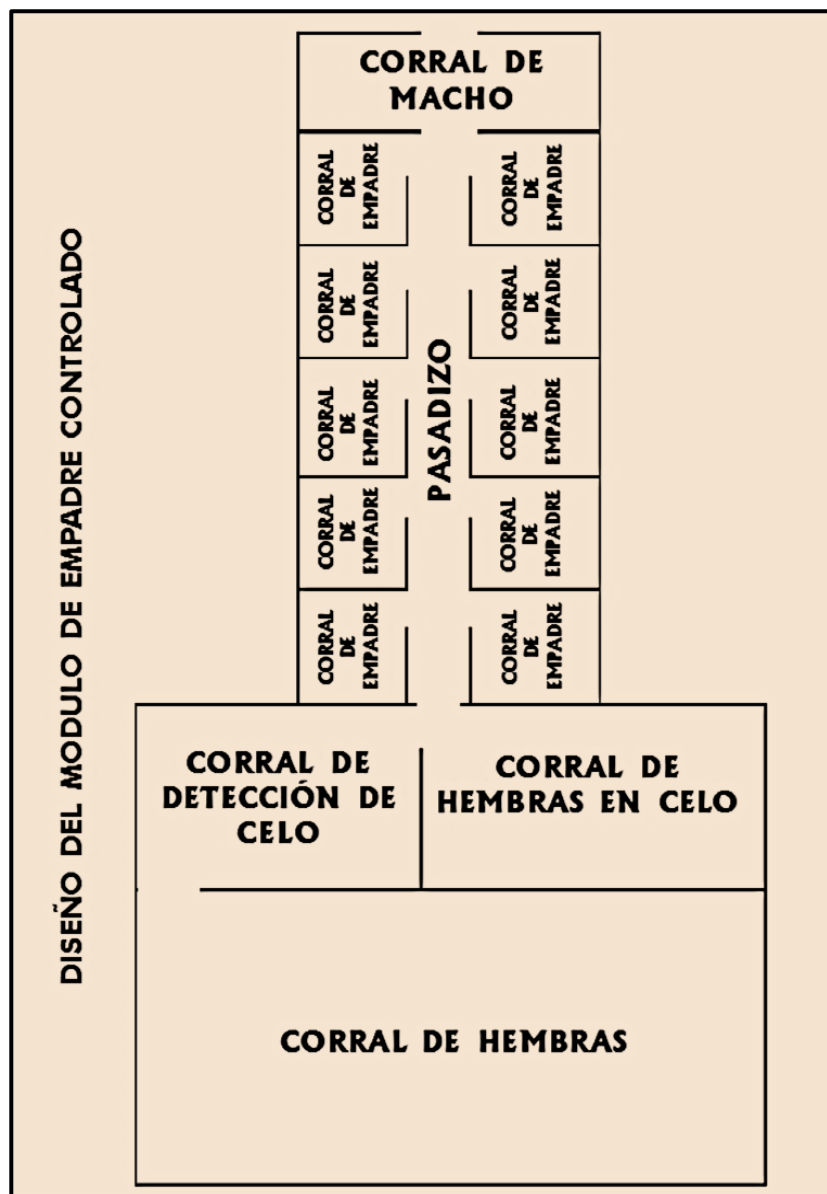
DISEÑO DEL MODULO DE EMPADRE CONTROLADO

CORRAL DE MACHO

CORRAL DE EMPADRE

CORRAL DE EMPADRE

CORRAL DE EMPADRE

CORRAL DE EMPADRE

CORRAL DE EMPADRE

CORRAL DE EMPADRE

CORRAL DE EMPADRE

CORRAL DE EMPADRE

CORRAL DE EMPADRE

CORRAL DE EMPADRE

PASADIZO

CORRAL DE DETECCIÓN DE CELO

CORRAL DE HEMBRAS EN CELO

CORRAL DE HEMBRAS